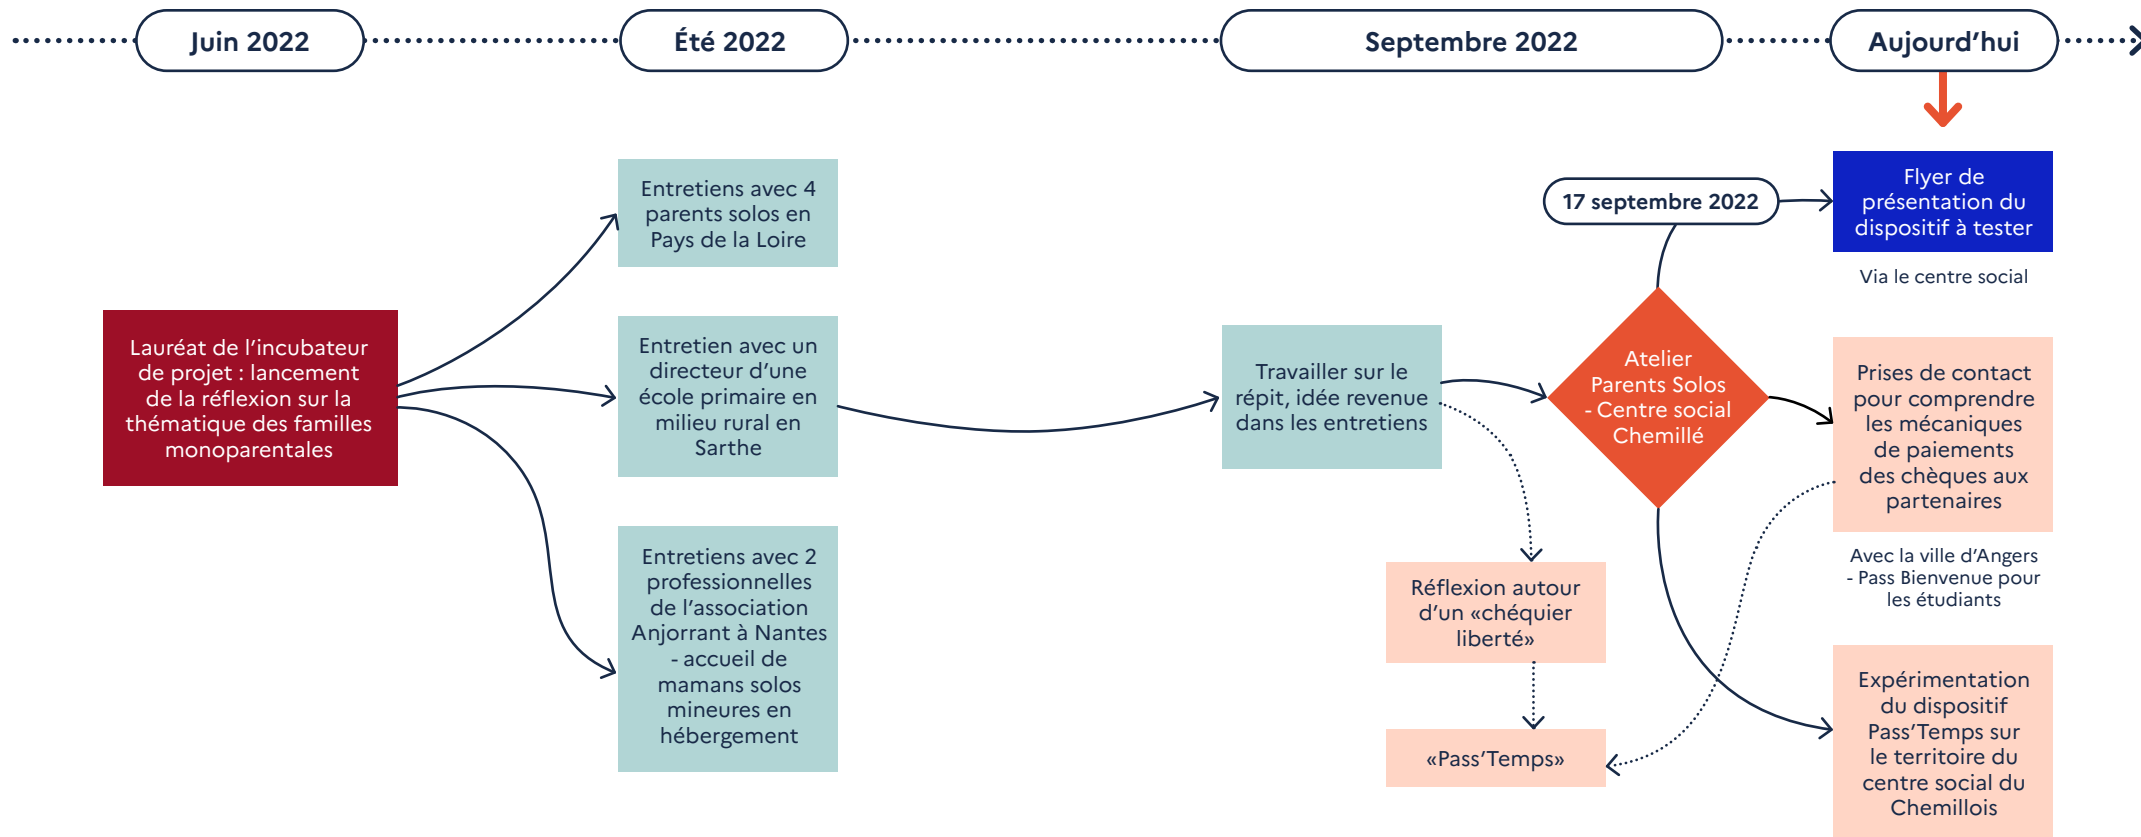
Juin 2022

Été 2022

Septembre 2022

Aujourd'hui

Lauréat de l'incubateur de projet : lancement de la réflexion sur la thématique des familles monoparentales

Entretiens avec 4 parents solos en Pays de la Loire

Entretien avec un directeur d'une école primaire en milieu rural en Sarthe

Entretiens avec 2 professionnelles de l'association Anjorrant à Nantes - accueil de mamans solos mineures en hébergement

Travailler sur le répit, idée revenue dans les entretiens

Réflexion autour d'un «chéquier liberté»

«Pass'Temps»

17 septembre 2022

Atelier Parents Solos - Centre social Chemillé

Flyer de présentation du dispositif à tester

Via le centre social

Prises de contact pour comprendre les mécaniques de paiements des chèques aux partenaires

Avec la ville d'Angers - Pass Bienvenue pour les étudiants

Expérimentation du dispositif Pass'Temps sur le territoire du centre social du Chemillois